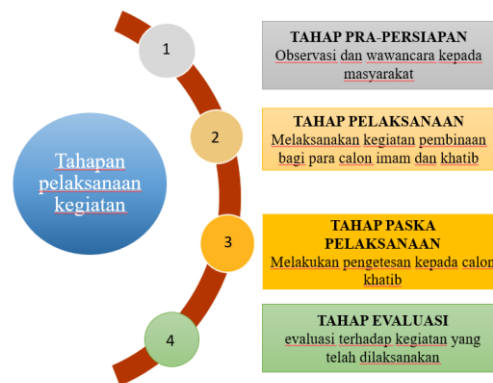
Tahapan pelaksanaan kegiatan

1

TAHAP PRA-PERSIAPAN
Observasi dan wawancara kepada masyarakat

2

TAHAP PELAKSANAAN
Melaksanakan kegiatan pembinaan bagi para calon imam dan khatib

3

TAHAP PASKA PELAKSANAAN
Melakukan pengetesan kepada calon khatib

4

TAHAP EVALUASI
evaluasi terhadap kegiatan yang telah dilaksanakan